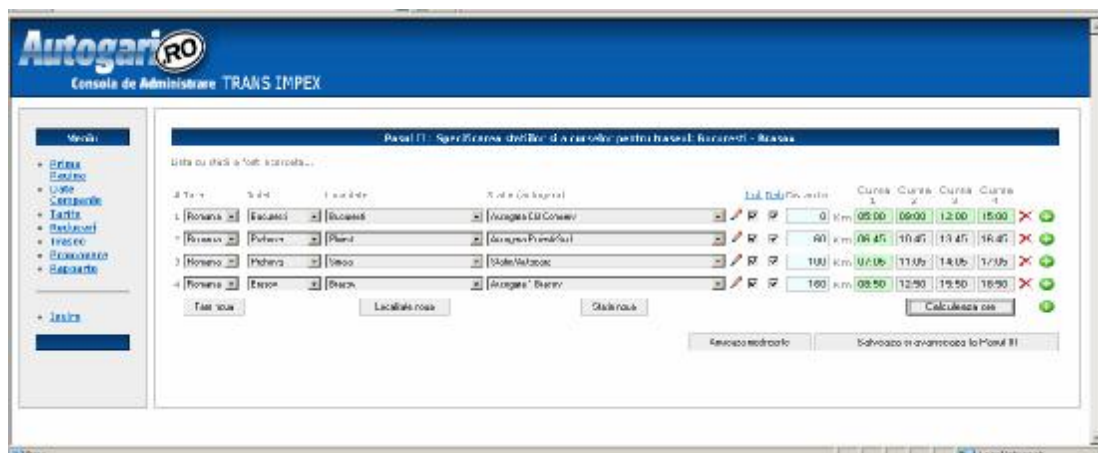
Autogari RO
Consola de Administrare TRANS IMPEX

Meniu
- Prima Pagina
- Date Companie
- Tarife
- Autocare
- Trasee
- Programare
- Rapoarte

- Iesire

Pasul II: Specificarea statiilor si a orelor pentru traseul: Bucuresti - Brasov

Lista cu statii a fost incarcata...

| # Tara | Judet | Localitate | Statie (autogara) | | Urc | Cob | Distanta | | Cursa 1 | Cursa 2 | Cursa 3 | Cursa 4 |
|---|---|---|---|---|---|---|---|---|---|---|---|---|
| 1. Romania | Bucuresti | Bucuresti | Autogara Militari | | ☑ | ☑ | 0 | Km | 05:00 | 09:00 | 12:00 | 15:00 |
| 2. Romania | Prahova | Ploiesti | Autogara Ploiesti Sud | | ☑ | ☑ | 60 | Km | 06:45 | 10:45 | 13:45 | 16:45 |
| 3. Romania | Prahova | Sinaia | Statie Autobuz | | ☑ | ☑ | 100 | Km | 07:05 | 11:05 | 14:05 | 17:05 |
| 4. Romania | Brasov | Brasov | Autogara 1 Brasov | | ☑ | ☑ | 160 | Km | 08:50 | 12:50 | 15:50 | 18:50 |

Tara noua | Localitate noua | Statie noua | Calculeaza ore

Anuleaza modificarile | Salveaza si avanseaza la Pasul III